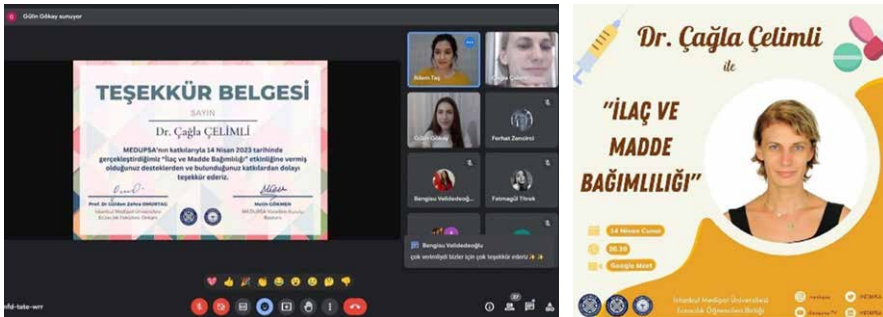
Gülin Gökay sunuyor

TEŞEKKÜR BELGESİ

SAYIN

Dr. Çağla ÇELİMLİ

MEDUPSA'nın katkılarıyla 14 Nisan 2023 tarihinde gerçekleştirdiğimiz "İlaç ve Madde Bağımlılığı" etkinliğine vermiş olduğunuz desteklerden ve bulunduğunuz katkılardan dolayı teşekkür ederiz.

Prof. Dr. Gülden Zehra OMURTAG
İstanbul Medipol Üniversitesi Eczacılık Fakültesi Dekanı

Melih GÖKMEN
MEDUPSA Yönetim Kurulu Başkanı

Ekem Taş
Çağla Çelimli
Gülin Gökay
Ferhat Zencirci
Bengisu Validedeoğlu
Fatmagül Tiryek

Bengisu Validedeoğlu
çok verimliydi bizler için çok teşekkür ederiz ✨✨

ifd-tate-wrr

Dr. Çağla Çelimli
ile
"İLAÇ VE MADDE BAĞIMLILIĞI"

14 Nisan Cuma
20.30
Google Meet

İstanbul Medipol Üniversitesi Eczacılık Öğrencileri Birliği
medupsa
MEDUPSA
Medupsa TV
MEDUPSA